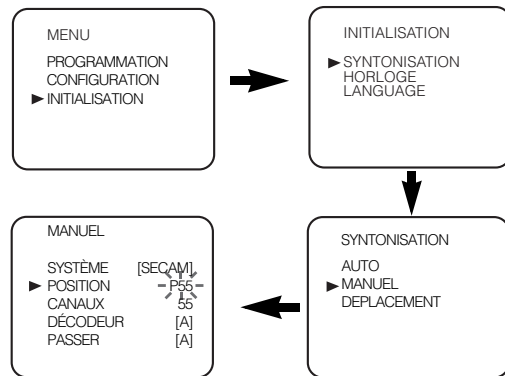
MENU

PROGRAMMATION
CONFIGURATION
►INITIALISATION

INITIALISATION

►SYNTONISATION
HORLOGE
LANGUAGE

SYNTONISATION

AUTO
►MANUEL
DEPLACEMENT

MANUEL

| | |
|---|---|
| SYSTÈME | [SECAM] |
| ► POSITION | P55 |
| CANAUX | 55 |
| DÉCODEUR | [A] |
| PASSER | [A] |